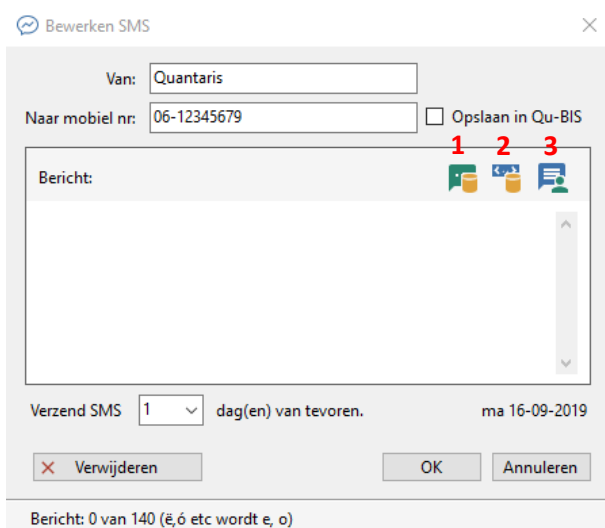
Bewerken SMS

Van: Quantaris

Naar mobiel nr: 06-12345679

Opslaan in Qu-BIS

1 2 3

Bericht:

Verzend SMS 1 dag(en) van tevoren.

ma 16-09-2019

Verwijderen

OK

Annuleren

Bericht: 0 van 140 (ë,ó etc wordt e, o)